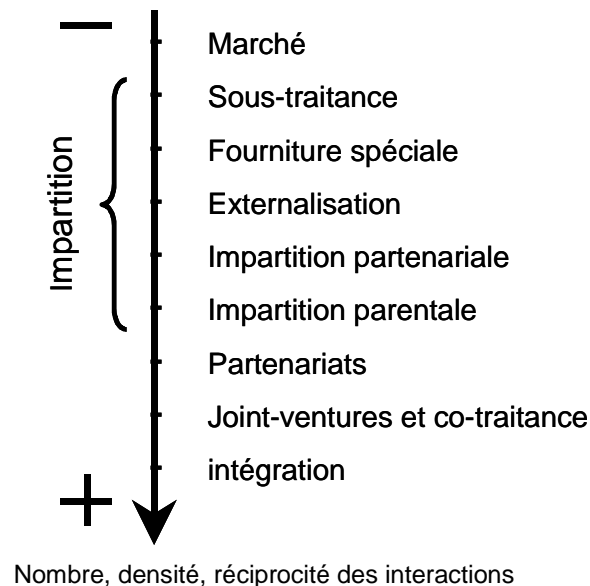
−

Marché

Sous-traitance

Fourniture spéciale

Externalisation

Impartition partenariale

Impartition parentale

Partenariats

Joint-ventures et co-traitance

intégration

+

Impartition

Nombre, densité, réciprocité des interactions